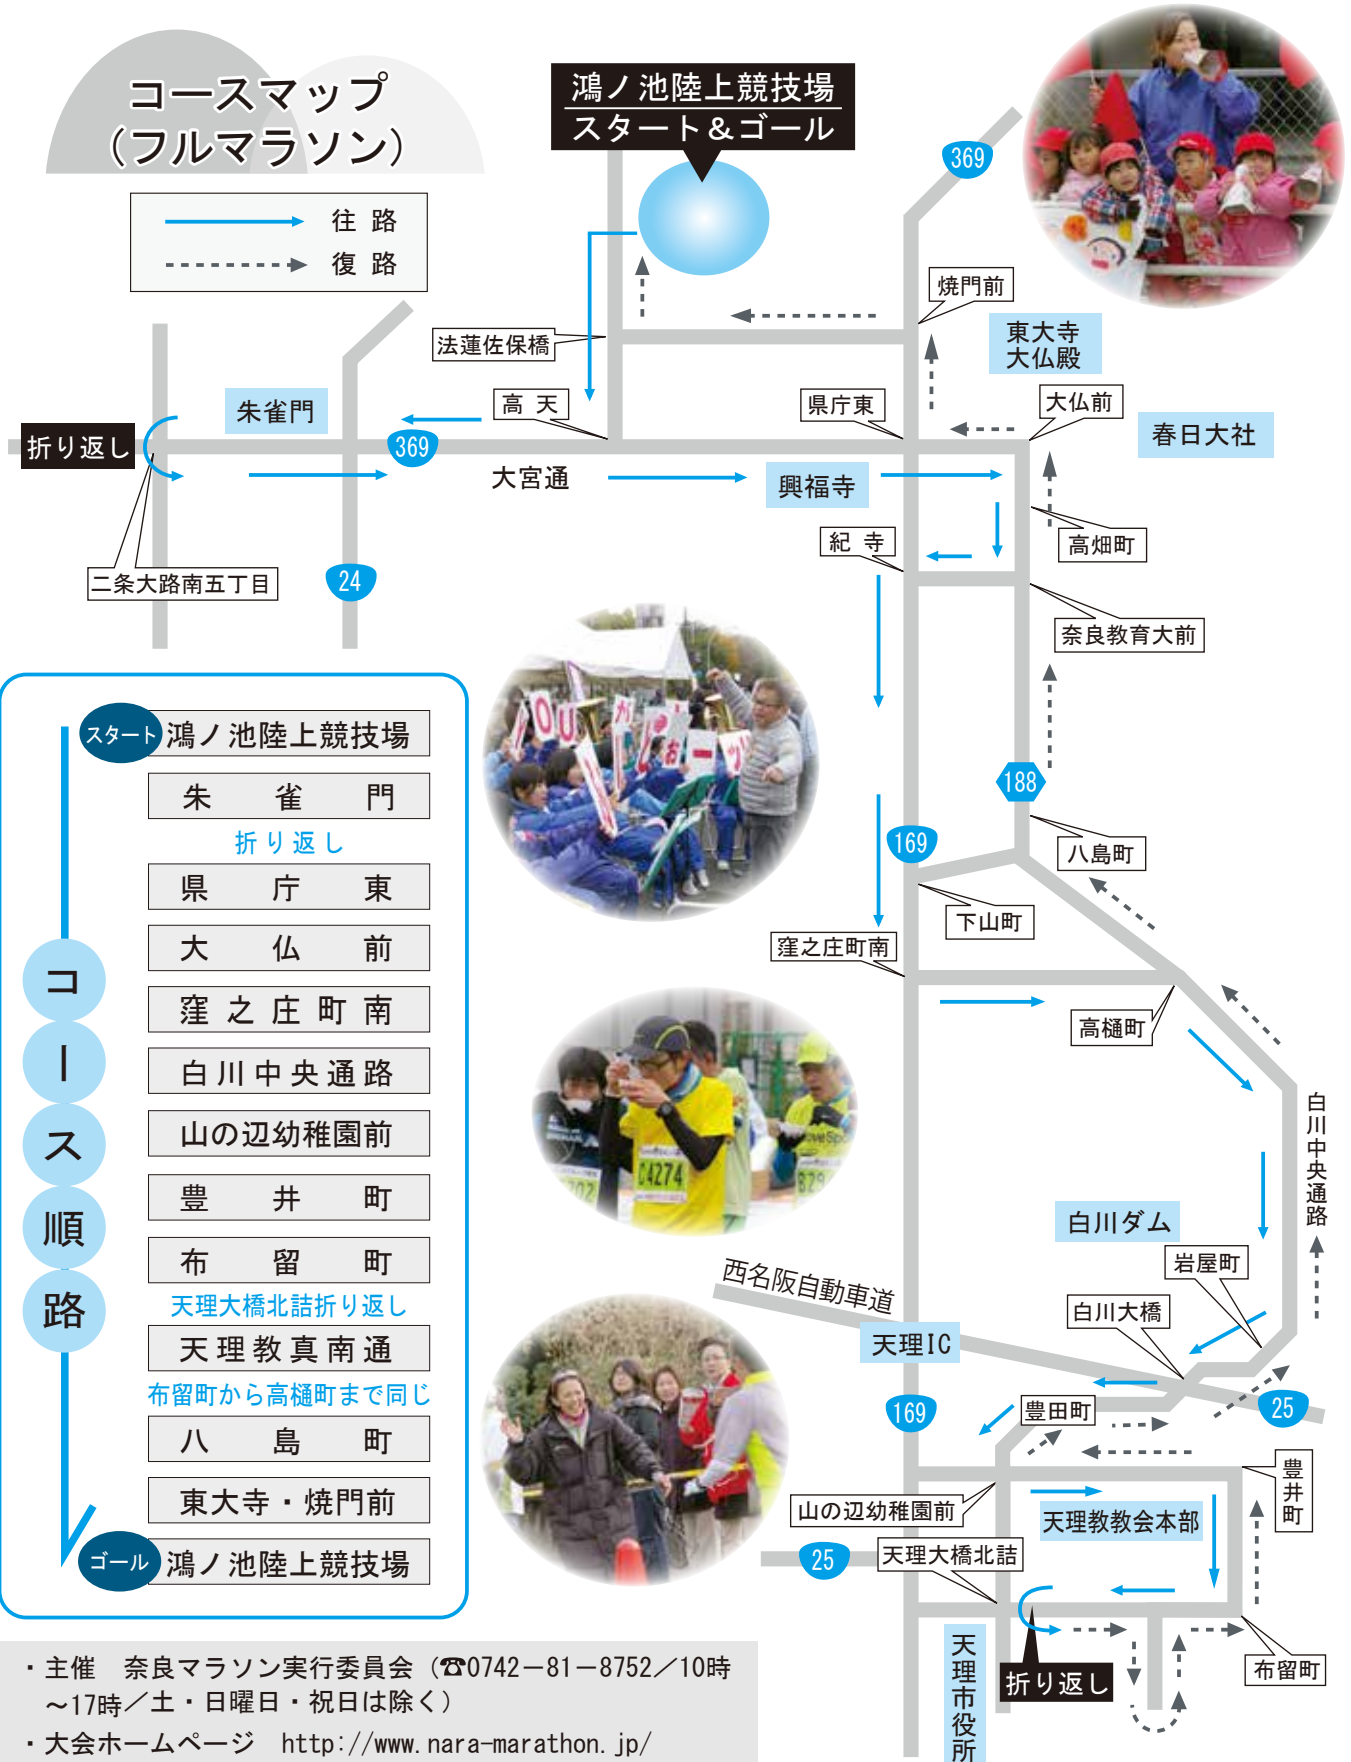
コースマップ
（フルマラソン）

往 路
復 路

鴻ノ池陸上競技場
スタート＆ゴール

369
焼門前
東大寺
大仏殿
法蓮佐保橋
高 天
県庁東
大仏前
春日大社
折り返し
朱雀門
369
大宮通
興福寺
高畑町
紀 寺
二条大路南五丁目
24
奈良教育大前
188
169
八島町
下山町
窪之庄町南
高樋町
白川中央通路
白川ダム
岩屋町
西名阪自動車道
白川大橋
天理IC
169
豊田町
25
豊井町
山の辺幼稚園前
天理教教会本部
25
天理大橋北詰
天理市役所
折り返し
布留町

スタート 鴻ノ池陸上競技場
朱 雀 門
折り返し
県 庁 東
大 仏 前
窪之庄町南
白川中央通路
山の辺幼稚園前
豊 井 町
布 留 町
天理大橋北詰折り返し
天理教真南通
布留町から高樋町まで同じ
八 島 町
東大寺・焼門前
ゴール 鴻ノ池陸上競技場

コース順路

・主催 奈良マラソン実行委員会（☎0742−81−8752／10時～17時／土・日曜日・祝日は除く）
・大会ホームページ http://www.nara-marathon.jp/